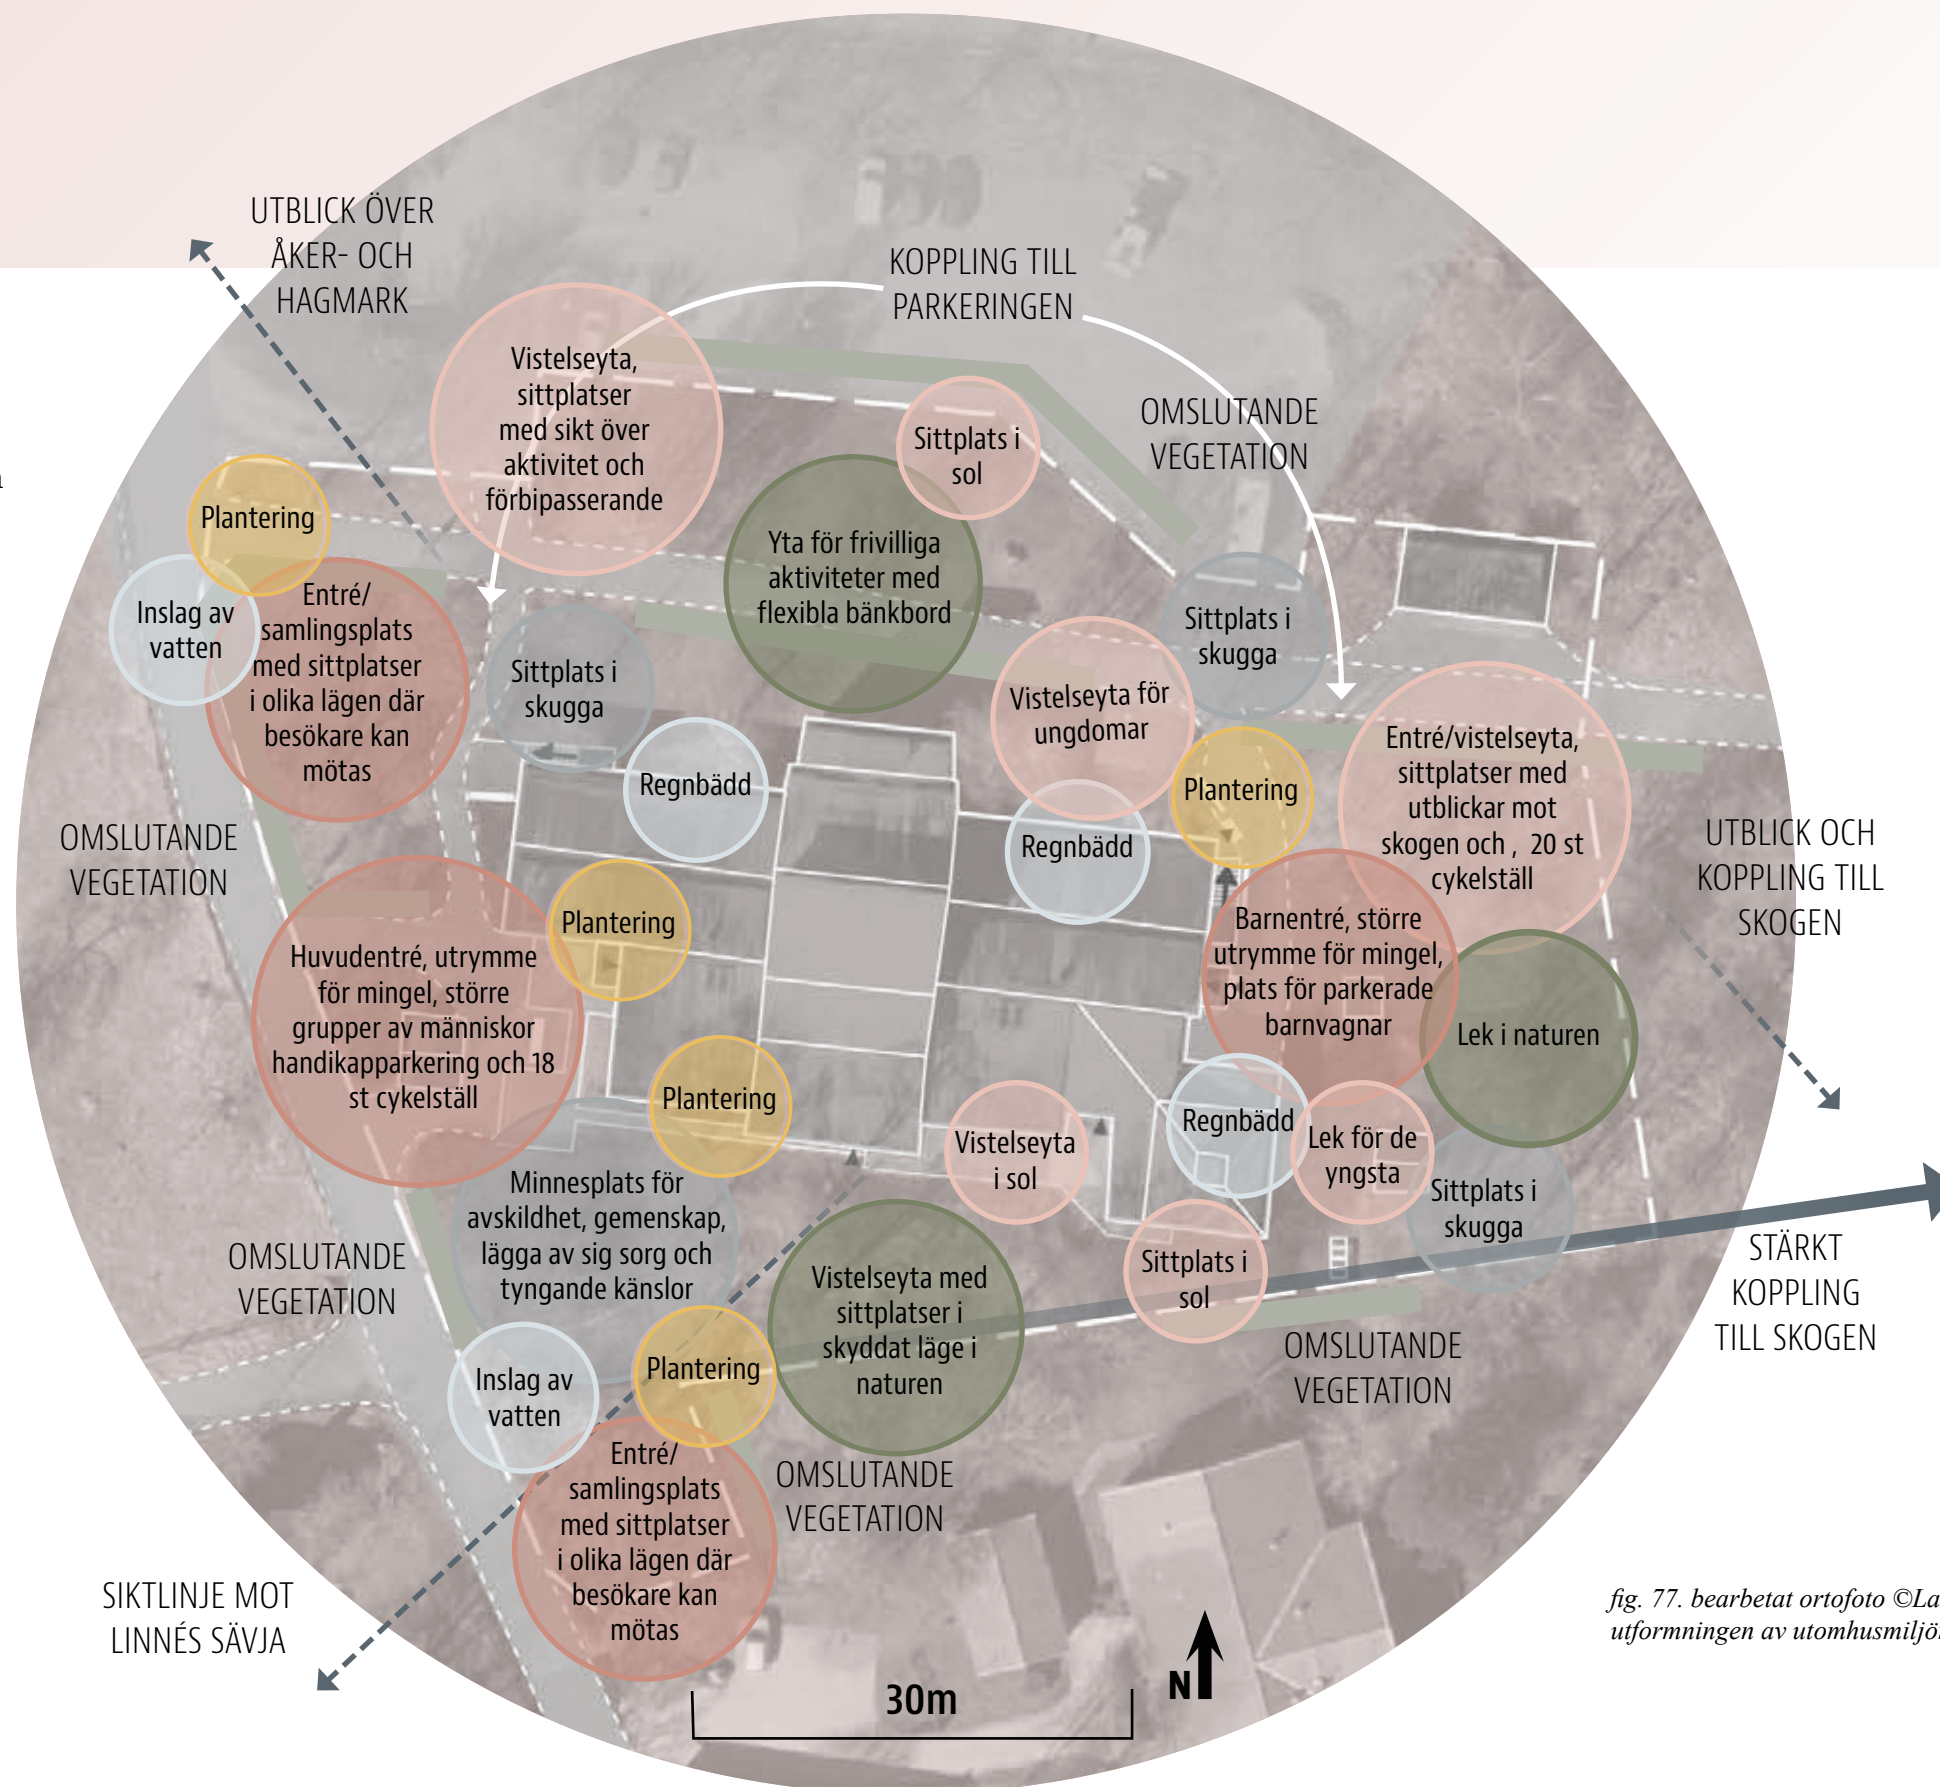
UTBLICK ÖVER ÅKER- OCH HAGMARK

KOPPLING TILL PARKERINGEN

Vistelseyta, sittplatser med sikt över aktivitet och förbipasserande

Sittplats i sol

OMSLUTANDE VEGETATION

Plantering

Inslag av vatten

Entré/ samlingsplats med sittplatser i olika lägen där besökare kan mötas

Yta för frivilliga aktiviteter med flexibla bänkbord

Sittplats i skugga

Sittplats i skugga

Vistelseyta för ungdomar

Regnbädd

Entré/vistelseyta, sittplatser med utblickar mot skogen och , 20 st cykelställ

Regnbädd

Plantering

OMSLUTANDE VEGETATION

UTBLICK OCH KOPPLING TILL SKOGEN

Plantering

Barnentré, större utrymme för mingel, plats för parkerade barnvagnar

Huvudentré, utrymme för mingel, större grupper av människor handikapparkering och 18 st cykelställ

Lek i naturen

Plantering

Regnbädd

Lek för de yngsta

Vistelseyta i sol

Sittplats i skugga

Minnesplats för avskildhet, gemenskap, lägga av sig sorg och tyngande känslor

STÄRKT KOPPLING TILL SKOGEN

OMSLUTANDE VEGETATION

Vistelseyta med sittplatser i skyddat läge i naturen

Sittplats i sol

Inslag av vatten

Plantering

OMSLUTANDE VEGETATION

Entré/ samlingsplats med sittplatser i olika lägen där besökare kan mötas

OMSLUTANDE VEGETATION

SIKTLINJE MOT LINNÉS SÄVJA

30m

N

fig. 77. bearbetat ortofoto ©La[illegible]
utformningen av utomhusmiljö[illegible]